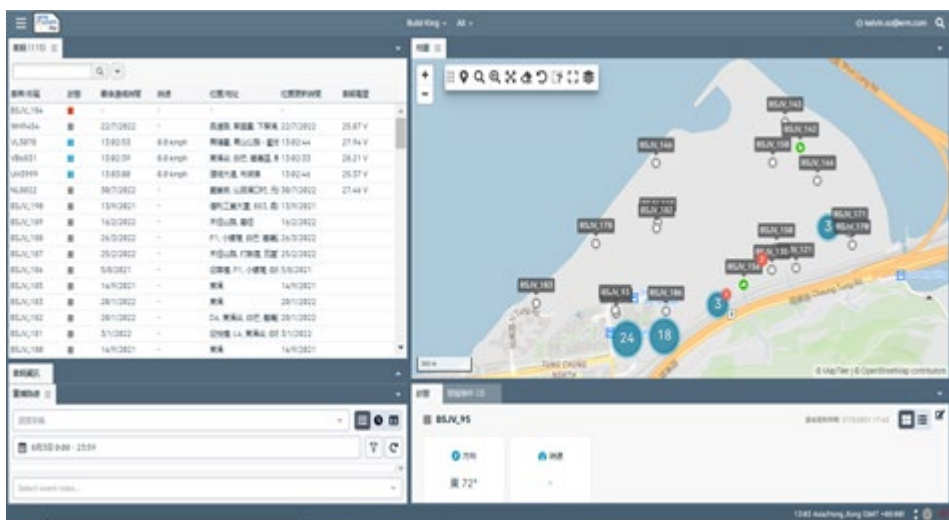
Build King · All ·

kelvin.so@em.com

車輛 (115)

| 車牌/名稱 | 狀態 | 最後通信時間 | 時速 | 位置/地址 | 位置更新時間 | 車輛電壓 |
|---|---|---|---|---|---|---|
| BSJV_184 | | | | | | |
| WH9454 | | 22/7/2022 | | | 22/7/2022 | 25.87 V |
| VL5878 | | 13:02:53 | 0.0 km/h | | 13:02:44 | 27.94 V |
| VB6831 | | 13:02:59 | 0.0 km/h | | 13:02:33 | 26.21 V |
| UH2999 | | 13:03:00 | 0.0 km/h | | 13:02:46 | 25.37 V |
| NL8602 | | 30/7/2022 | | | 30/7/2022 | 27.44 V |
| BSJV_190 | | 15/9/2021 | | | 15/9/2021 | |
| BSJV_189 | | 16/2/2022 | | | 16/2/2022 | |
| BSJV_188 | | 26/3/2022 | | | 26/3/2022 | |
| BSJV_187 | | 25/2/2022 | | | 25/2/2022 | |
| BSJV_186 | | 5/8/2021 | | | 5/8/2021 | |
| BSJV_185 | | 14/9/2021 | | | 14/9/2021 | |
| BSJV_183 | | 28/1/2022 | | | 28/1/2022 | |
| BSJV_182 | | 28/1/2022 | | | 28/1/2022 | |
| BSJV_181 | | 5/1/2022 | | | 5/1/2022 | |
| BSJV_180 | | 14/9/2021 | | | 14/9/2021 | |

地圖

BSJV_143
BSJV_142
BSJV_166
BSJV_158
BSJV_144
BSJV_182
BSJV_179
BSJV_158
BSJV_171
BSJV_170
BSJV_135
BSJV_121
BSJV_154
BSJV_183
BSJV_93
BSJV_186
3
3
24
18
TUNG CHUNG NORTH
© MapTiler | © OpenStreetMap contributors

Select event class...

BSJV_95

方向
東 72°
時速

13:03 Asia/Hong_Kong GMT +08:00